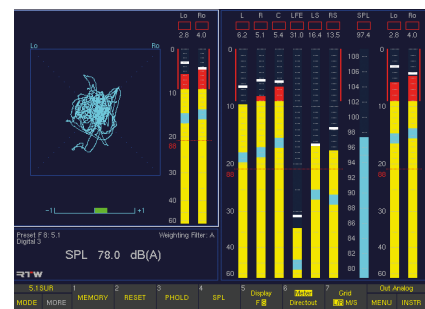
Lo Ro
2.8 4.0

L R C LFE LS RS SPL Lo Ro
6.2 5.1 5.4 31.0 16.4 13.5 97.4 2.8 4.0

Lo Ro

0 10 20 30 40 50 60

0 10 20 30 40 50 60

108 106 104 102 100 98 96 94 92 90 88 86 84 82 80

0 10 20 30 40 50 60

-1 +1

Preset F 8: 5.1
Digital 3
Weighting Filter: A

SPL 78.0 dB(A)

RTW

5.1SUR | 1 MEMORY | 2 RESET | 3 PHOLD | 4 SPL | 5 Display F 8 | 6 Meter Directout | 7 Grid LR M/S | Out Analog

MODE MORE | MENU INSTR